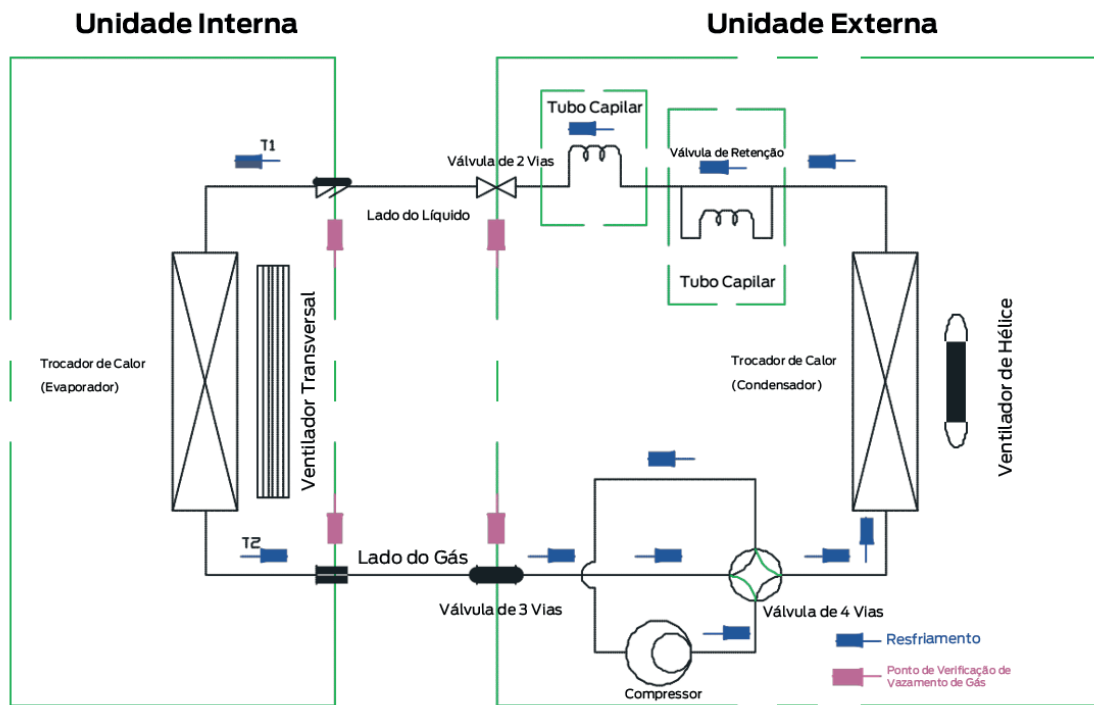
Unidade Interna

Unidade Externa

T1

Válvula de 2 Vias

Tubo Capilar

Válvula de Retenção

Lado do Líquido

Tubo Capilar

Trocador de Calor
(Evaporador)

Ventilador Transversal

Trocador de Calor
(Condensador)

Ventilador de Hélice

T2

Lado do Gás

Válvula de 3 Vias

Válvula de 4 Vias

Compressor

Resfriamento

Ponto de Verificação de Vazamento de Gás